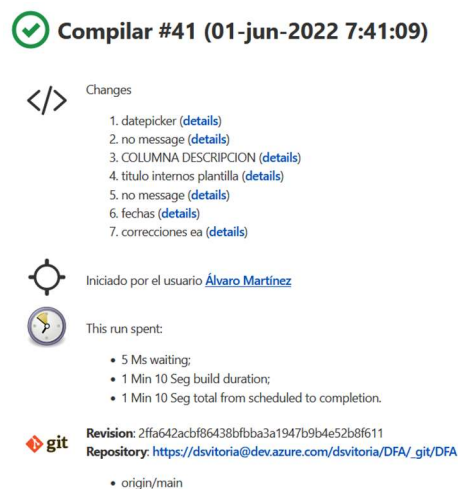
Compilar #41 (01-jun-2022 7:41:09)

</>

Changes

1. datepicker (details)
2. no message (details)
3. COLUMNA DESCRIPCION (details)
4. titulo internos plantilla (details)
5. no message (details)
6. fechas (details)
7. correcciones ea (details)

Iniciado por el usuario Álvaro Martínez

This run spent:

- 5 Ms waiting;
- 1 Min 10 Seg build duration;
- 1 Min 10 Seg total from scheduled to completion.

git

Revision: 2ffa642acbf86438bfbba3a1947b9b4e52b8f611
Repository: https://dsvitoria@dev.azure.com/dsvitoria/DFA/_git/DFA

- origin/main